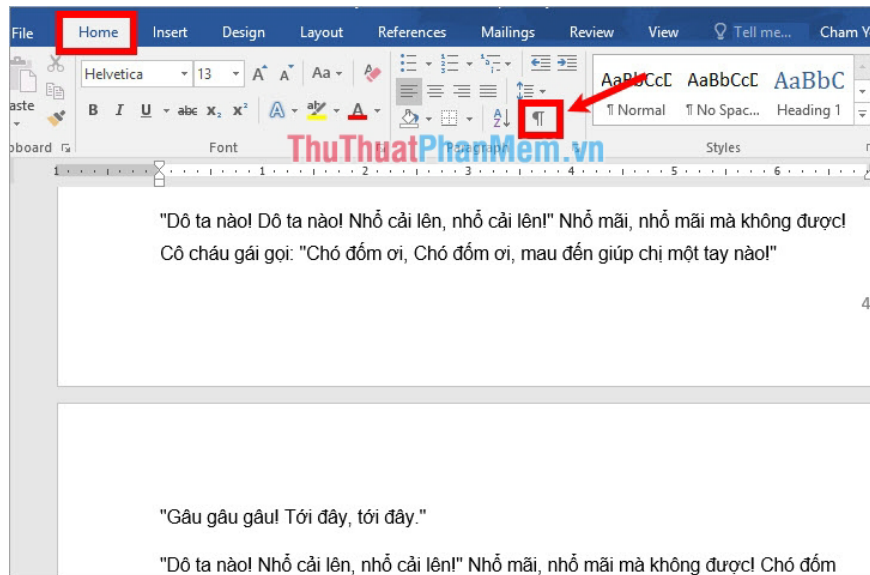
File Home Insert Design Layout References Mailings Review View Tell me... Cham V

aste
board

Helvetica 13 A A Aa
B I U abc $x_2$ $x^2$ A A

Font

¶

Paragraph

AaBbCcD AaBbCcD AaBbC
¶ Normal ¶ No Spac... Heading 1

Styles

ThuThuatPhanMem.vn

1 2 3 4 5 6

"Dô ta nào! Dô ta nào! Nhổ cải lên, nhổ cải lên!" Nhổ mãi, nhổ mãi mà không được! Cô cháu gái gọi: "Chó đốm ơi, Chó đốm ơi, mau đến giúp chị một tay nào!"

4

"Gâu gâu gâu! Tới đây, tới đây."

"Dô ta nào! Nhổ cải lên, nhổ cải lên!" Nhổ mãi, nhổ mãi mà không được! Chó đốm